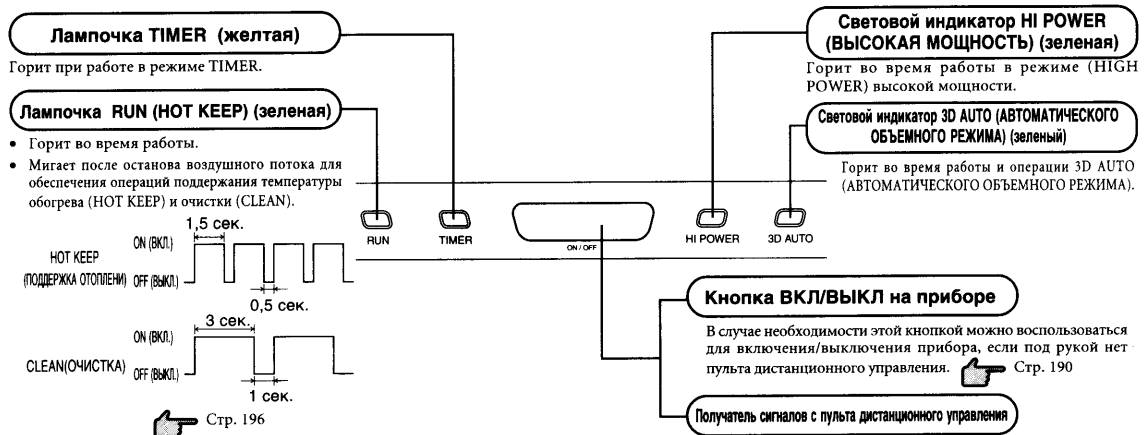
Лампочка TIMER (желтая)

Горит при работе в режиме TIMER.

Лампочка RUN (HOT KEEP) (зеленая)

• Горит во время работы.
• Мигает после останова воздушного потока для обеспечения операций поддержания температуры обогрева (HOT KEEP) и очистки (CLEAN).

1,5 сек.

HOT KEEP (ПОДДЕРЖКА ОТОПЛЕНИ)

ON (ВКЛ.)

OFF (ВЫКЛ.)

0,5 сек.

3 сек.

CLEAN(ОЧИСТКА)

ON (ВКЛ.)

OFF (ВЫКЛ.)

1 сек.

Стр. 196

Световой индикатор HI POWER (ВЫСОКАЯ МОЩНОСТЬ) (зеленая)

Горит во время работы в режиме (HIGH POWER) высокой мощности.

Световой индикатор 3D AUTO (АВТОМАТИЧЕСКОГО ОБЪЕМНОГО РЕЖИМА) (зеленый)

Горит во время работы и операции 3D AUTO (АВТОМАТИЧЕСКОГО ОБЪЕМНОГО РЕЖИМА).

RUN

TIMER

ON / OFF

HI POWER

3D AUTO

Кнопка ВКЛ/ВЫКЛ на приборе

В случае необходимости этой кнопкой можно воспользоваться для включения/выключения прибора, если под рукой нет пульта дистанционного управления. Стр. 190

Получатель сигналов с пульта дистанционного управления